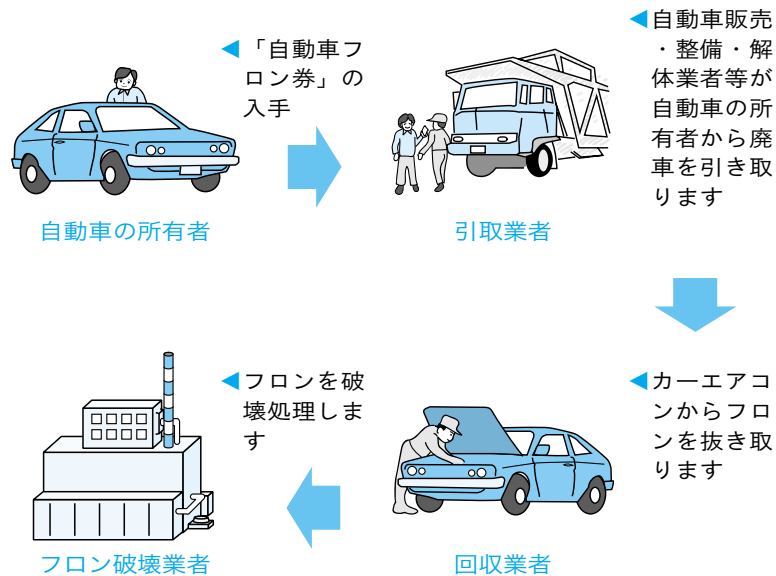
◀「自動車フロン券」の入手

自動車の所有者

◀自動車販売・整備・解体業者等が自動車の所有者から廃車を引き取ります

引取業者

◀カーエアコンからフロンを抜き取ります

回収業者

◀フロンを破壊処理します

フロン破壊業者